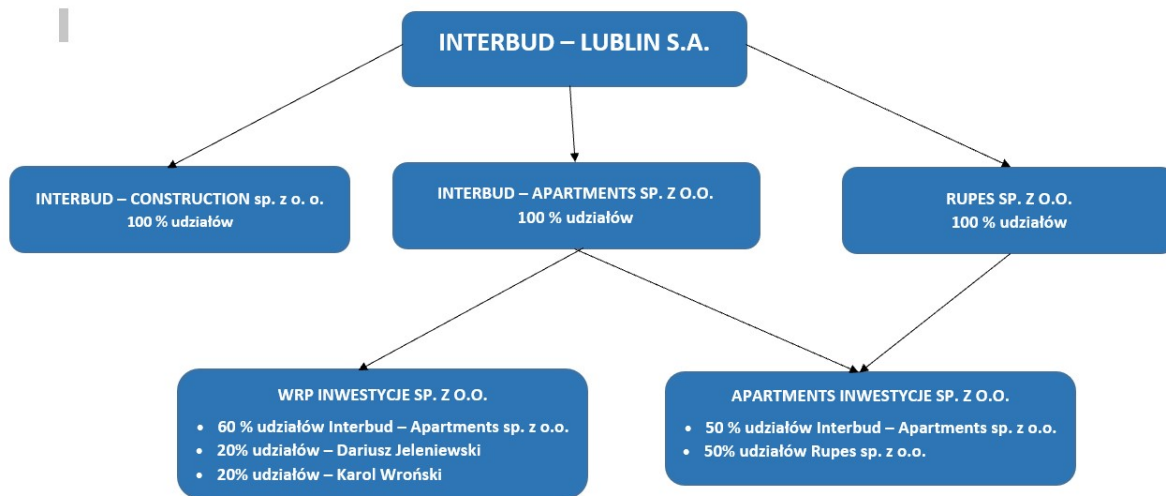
INTERBUD – LUBLIN S.A.

INTERBUD – CONSTRUCTION sp. z o. o.
100 % udziałów

INTERBUD – APARTMENTS SP. Z O.O.
100 % udziałów

RUPES SP. Z O.O.
100 % udziałów

WRP INWESTYCJE SP. Z O.O.
• 60 % udziałów Interbud – Apartments sp. z o.o.
• 20% udziałów – Dariusz Jeleniewski
• 20% udziałów – Karol Wroński

APARTMENTS INWESTYCJE SP. Z O.O.
• 50 % udziałów Interbud – Apartments sp. z o.o.
• 50% udziałów Rupes sp. z o.o.